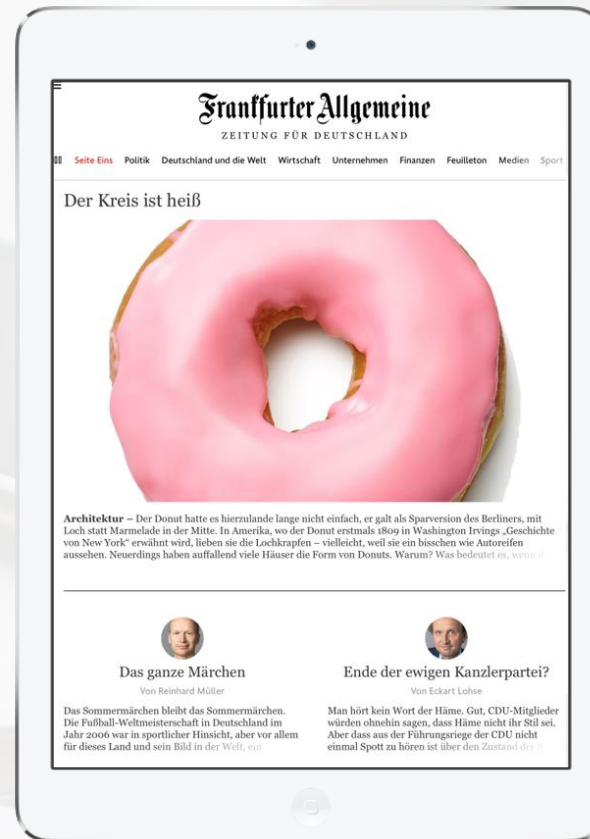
Frankfurter Allgemeine
ZEITUNG FÜR DEUTSCHLAND

Seite Eins Politik Deutschland und die Welt Wirtschaft Unternehmen Finanzen Feuilleton Medien Sport

Der Kreis ist heiß

Architektur – Der Donut hatte es hierzulande lange nicht einfach, er galt als Sparversion des Berliners, mit Loch statt Marmelade in der Mitte. In Amerika, wo der Donut erstmals 1809 in Washington Irvings „Geschichte von New York" erwähnt wird, lieben sie die Lochkrapfen – vielleicht, weil sie ein bisschen wie Autoreifen aussehen. Neuerdings haben auffallend viele Häuser die Form von Donuts. Warum? Was bedeutet es, wenn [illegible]

Das ganze Märchen
Von Reinhard Müller
Das Sommermärchen bleibt das Sommermärchen. Die Fußball-Weltmeisterschaft in Deutschland im Jahr 2006 war in sportlicher Hinsicht, aber vor allem für dieses Land und sein Bild in der Welt, ein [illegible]

Ende der ewigen Kanzlerpartei?
Von Eckart Lohse
Man hört kein Wort der Häme. Gut, CDU-Mitglieder würden ohnehin sagen, dass Häme nicht ihr Stil sei. Aber dass aus der Führungsriege der CDU nicht einmal Spott zu hören ist über den Zustand der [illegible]